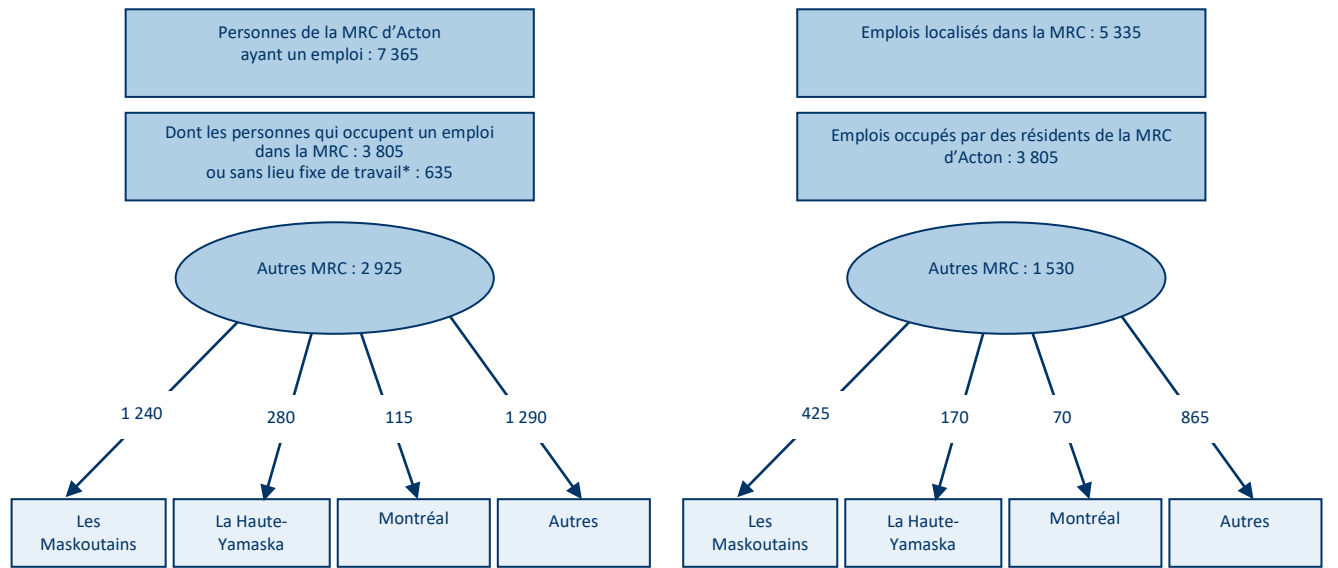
Personnes de la MRC d'Acton ayant un emploi : 7 365

Dont les personnes qui occupent un emploi dans la MRC : 3 805 ou sans lieu fixe de travail* : 635

Autres MRC : 2 925

1 240

280

115

1 290

Les Maskoutains

La Haute-Yamaska

Montréal

Autres

Emplois localisés dans la MRC : 5 335

Emplois occupés par des résidents de la MRC d'Acton : 3 805

Autres MRC : 1 530

425

170

70

865

Les Maskoutains

La Haute-Yamaska

Montréal

Autres